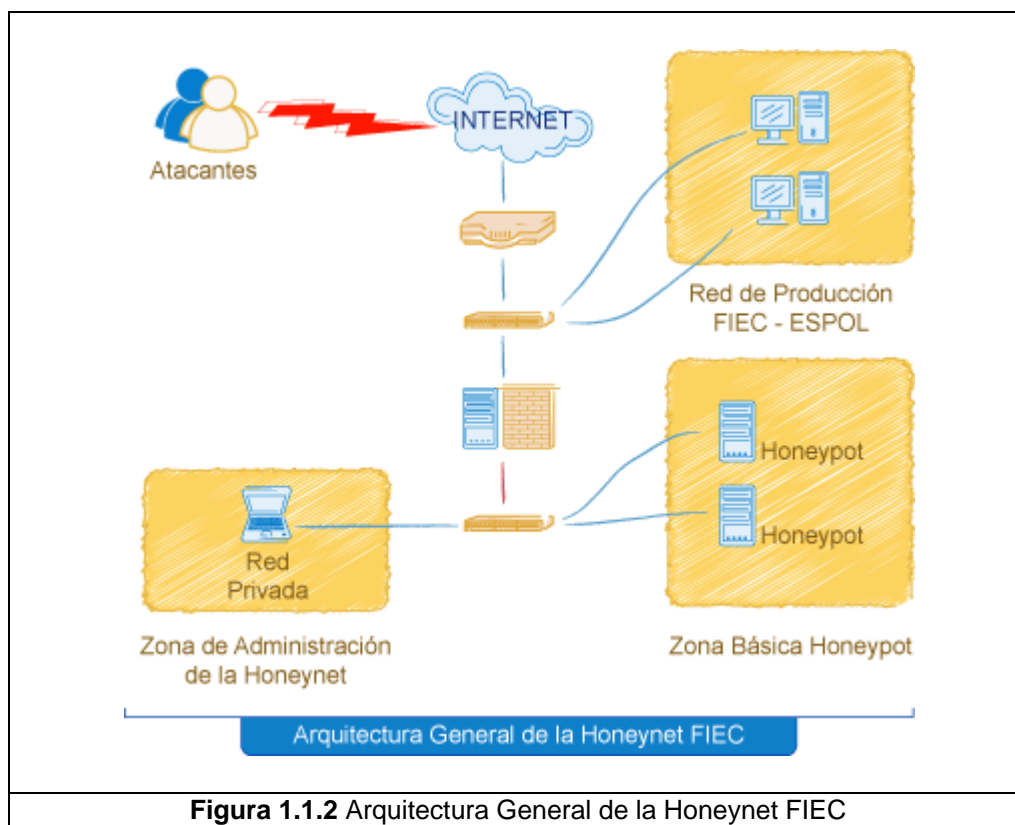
Atacantes

INTERNET

Red de Producción FIEC - ESPOL

Honeypot

Honeypot

Red Privada

Zona de Administración de la Honeynet

Zona Básica Honeypot

Arquitectura General de la Honeynet FIEC

**Figura 1.1.2** Arquitectura General de la Honeynet FIEC